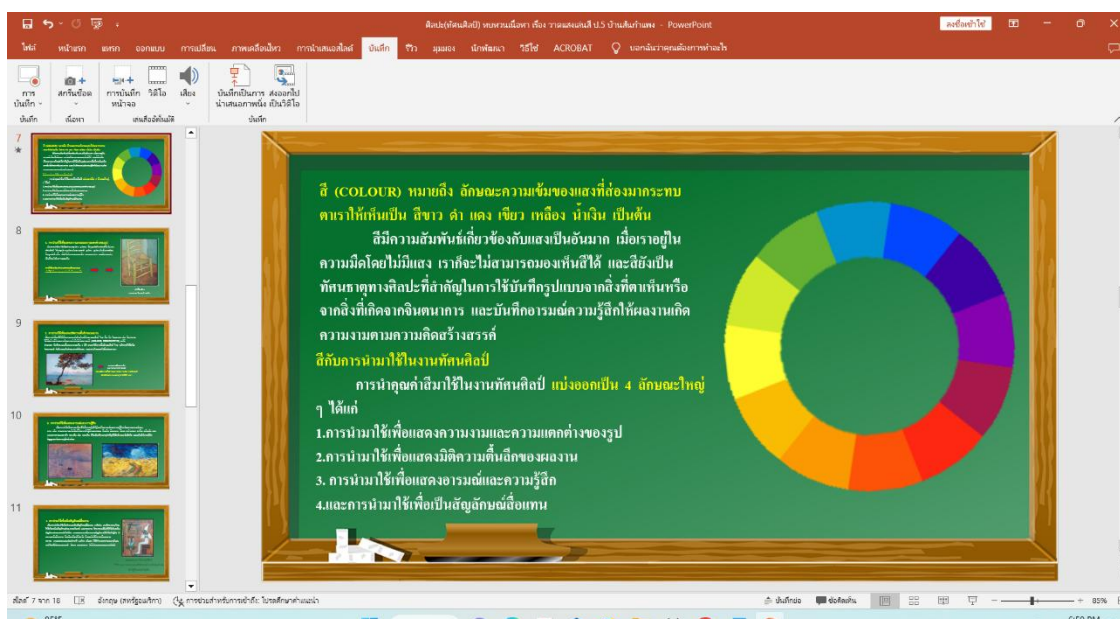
ศิลปะ(ทัศนศิลป์) หน่วยการเรียนรู้ เรื่อง วาดแสงเงาสี ป.5 บ้านต้นกำแพง - PowerPoint

ลงชื่อเข้าใช้

ไฟล์ หน้าแรก แทรก ออกแบบ การเปลี่ยน ภาพเคลื่อนไหว การนำเสนอสไลด์ บันทึก รีวิว มุมมอง นักพัฒนา วิธีใช้ ACROBAT บอกฉันว่าคุณต้องการทำอะไร

การบันทึก สกรีนช็อต การบันทึกหน้าจอ วิดีโอ เสียง บันทึกเป็นการนำเสนอภาพนิ่ง ส่งออกไปเป็นวิดีโอ

บันทึก เนื้อหา เสนอสื่ออัตโนมัติ บันทึก

7 8 9 10 11

สี (COLOUR) หมายถึง ลักษณะความเข้มของแสงที่ส่องมากระทบตาเราให้เห็นเป็น สีขาว ดำ แดง เขียว เหลือง น้ำเงิน เป็นต้น

สีมีความสัมพันธ์เกี่ยวข้องกับแสงเป็นอันมาก เมื่อเราอยู่ในความมืดโดยไม่มีแสง เราก็จะไม่สามารถมองเห็นสีได้ และสียังเป็นทัพธาตุทางศิลปะที่สำคัญในการใช้บันทึกรูปแบบจากสิ่งที่ตาเห็นหรือจากสิ่งที่เกิดจากจินตนาการ และบันทึกอารมณ์ความรู้สึกให้ผลงานเกิดความงามตามความคิดสร้างสรรค์

สีกับการนำมาใช้ในงานทัศนศิลป์

การนำคุณค่าสีมาใช้ในงานทัศนศิลป์ แบ่งออกเป็น 4 ลักษณะใหญ่ ๆ ได้แก่

1.การนำมาใช้เพื่อแสดงความงามและความแตกต่างของรูป
2.การนำมาใช้เพื่อแสดงมิติความตื้นลึกของผลงาน
3. การนำมาใช้เพื่อแสดงอารมณ์และความรู้สึก
4.และการนำมาใช้เพื่อเป็นสัญลักษณ์สื่อแทน

สไลด์ 7 จาก 18 อังกฤษ (สหรัฐอเมริกา) การช่วยสำหรับการเข้าถึง: โปรดศึกษาคำแนะนำ บันทึกย่อ ข้อคิดเห็น 85%